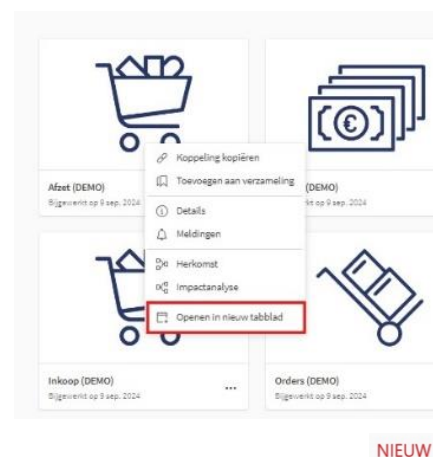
Afzet (DEMO)
Bijgewerkt op 9 sep. 2024

Koppeling kopiëren
Toevoegen aan verzameling
Details
Meldingen
Herkomst
Impactanalyse
Openen in nieuw tabblad

(DEMO)
Bijgewerkt op 9 sep. 2024

Inkoop (DEMO)
Bijgewerkt op 9 sep. 2024
...

Orders (DEMO)
Bijgewerkt op 9 sep. 2024

NIEUW